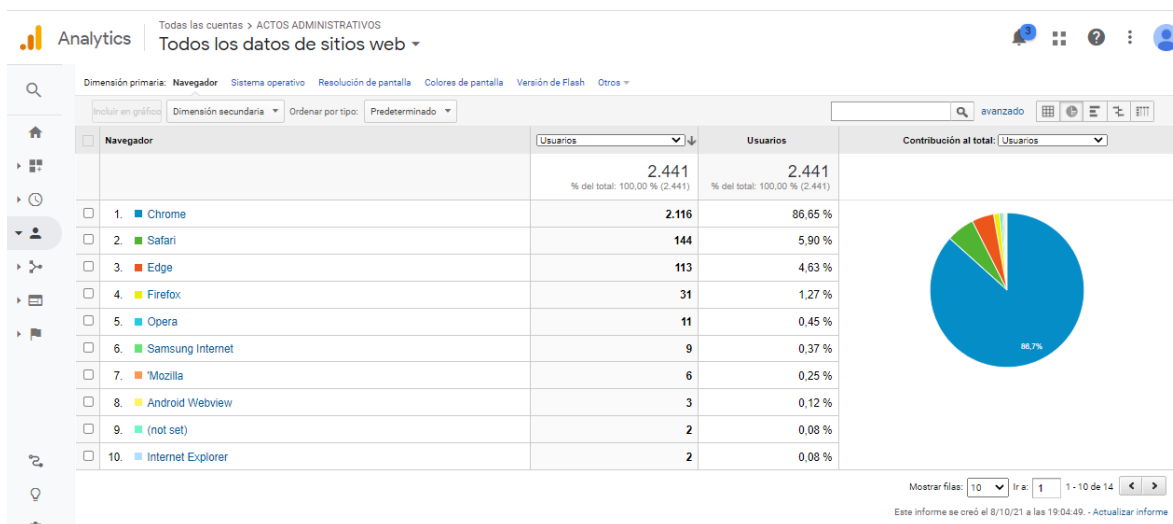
Analytics

Todas las cuentas > ACTOS ADMINISTRATIVOS
Todos los datos de sitios web

3

Dimensión primaria: Navegador Sistema operativo Resolución de pantalla Colores de pantalla Versión de Flash Otros

Incluir en gráfico Dimensión secundaria Ordenar por tipo: Predeterminado

avanzado

| | Navegador | Usuarios | Usuarios | Contribución al total: Usuarios |
|---|---|---|---|---|
| | | 2.441 % del total: 100,00 % (2.441) | 2.441 % del total: 100,00 % (2.441) | |
| | 1. Chrome | 2.116 | 86,65 % | |
| | 2. Safari | 144 | 5,90 % | |
| | 3. Edge | 113 | 4,63 % | |
| | 4. Firefox | 31 | 1,27 % | |
| | 5. Opera | 11 | 0,45 % | |
| | 6. Samsung Internet | 9 | 0,37 % | |
| | 7. 'Mozilla | 6 | 0,25 % | |
| | 8. Android Webview | 3 | 0,12 % | |
| | 9. (not set) | 2 | 0,08 % | |
| | 10. Internet Explorer | 2 | 0,08 % | |

86,7%

Mostrar filas: 10 Ir a: 1 1 - 10 de 14

Este informe se creó el 8/10/21 a las 19:04:49. - Actualizar informe